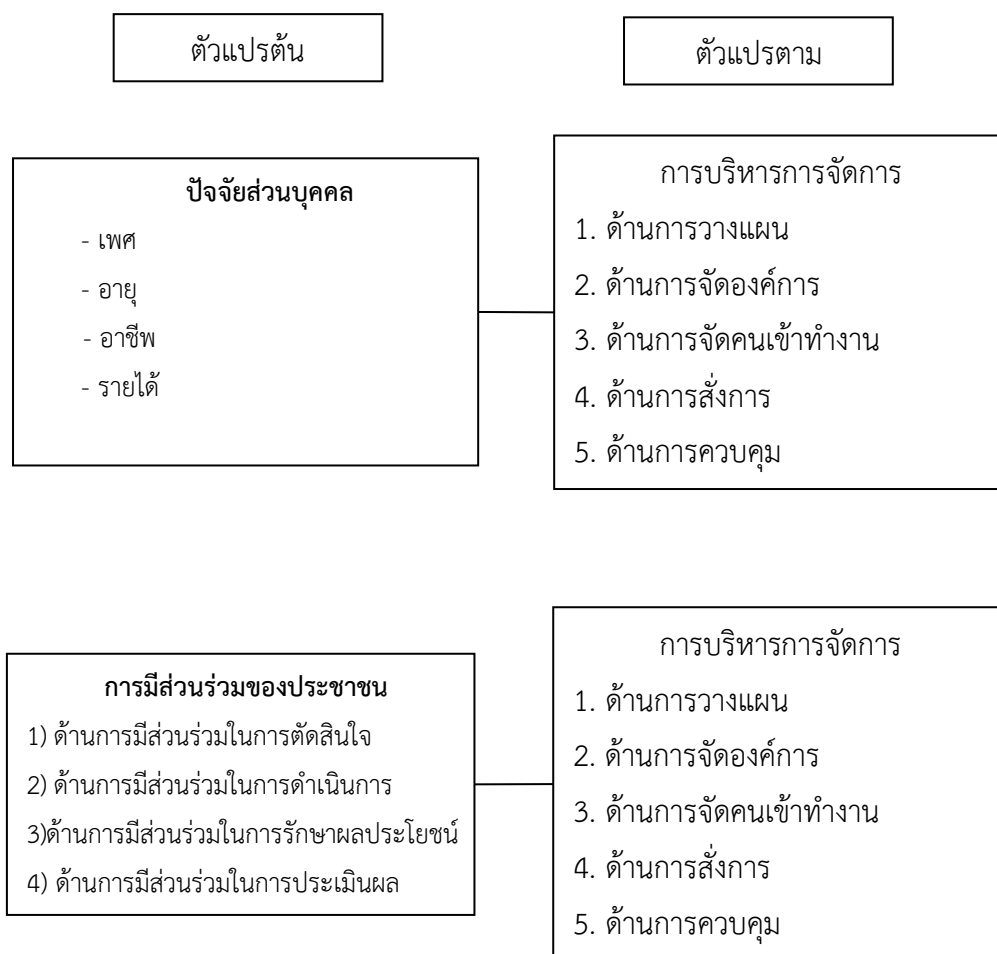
ตัวแปรต้น

ตัวแปรตาม

ปัจจัยส่วนบุคคล
- เพศ
- อายุ
- อาชีพ
- รายได้

การบริหารการจัดการ
1. ด้านการวางแผน
2. ด้านการจัดองค์การ
3. ด้านการจัดคนเข้าทำงาน
4. ด้านการสั่งการ
5. ด้านการควบคุม

การมีส่วนร่วมของประชาชน
1) ด้านการมีส่วนร่วมในการตัดสินใจ
2) ด้านการมีส่วนร่วมในการดำเนินการ
3)ด้านการมีส่วนร่วมในการรักษาผลประโยชน์
4) ด้านการมีส่วนร่วมในการประเมินผล

การบริหารการจัดการ
1. ด้านการวางแผน
2. ด้านการจัดองค์การ
3. ด้านการจัดคนเข้าทำงาน
4. ด้านการสั่งการ
5. ด้านการควบคุม